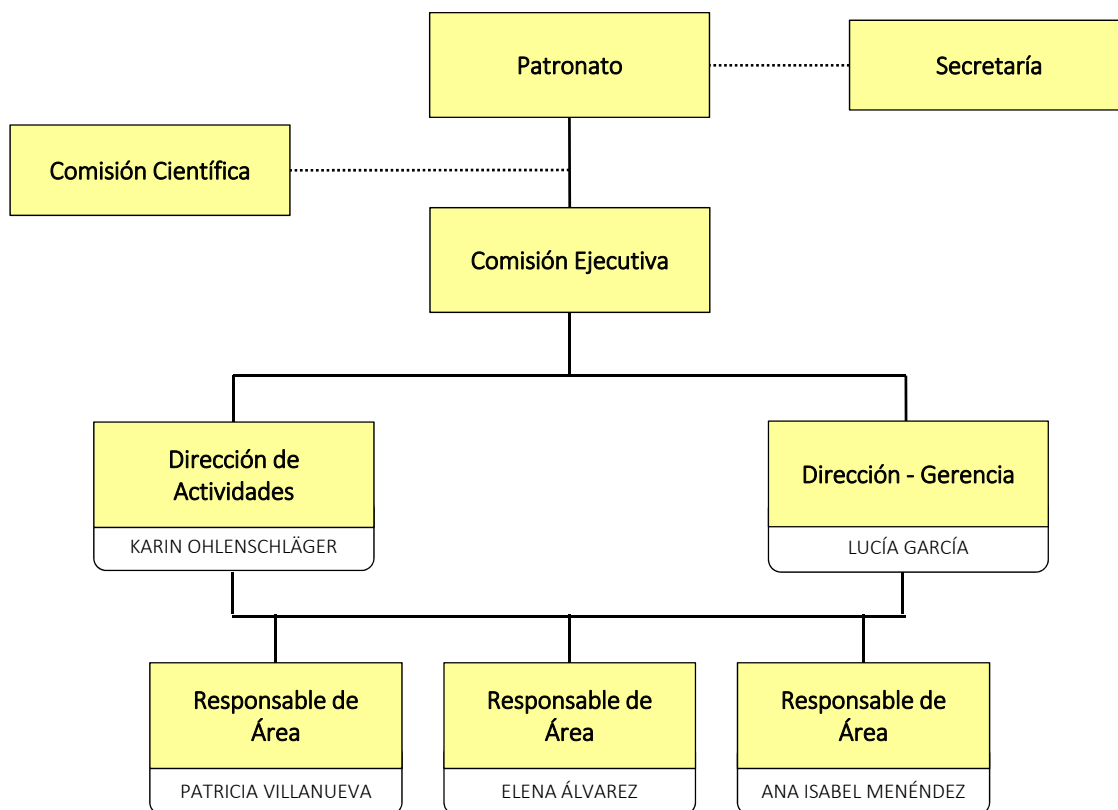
Patronato

Secretaría

Comisión Científica

Comisión Ejecutiva

Dirección de Actividades

KARIN OHLENSCHLÄGER

Dirección - Gerencia

LUCÍA GARCÍA

Responsable de Área

PATRICIA VILLANUEVA

Responsable de Área

ELENA ÁLVAREZ

Responsable de Área

ANA ISABEL MENÉNDEZ